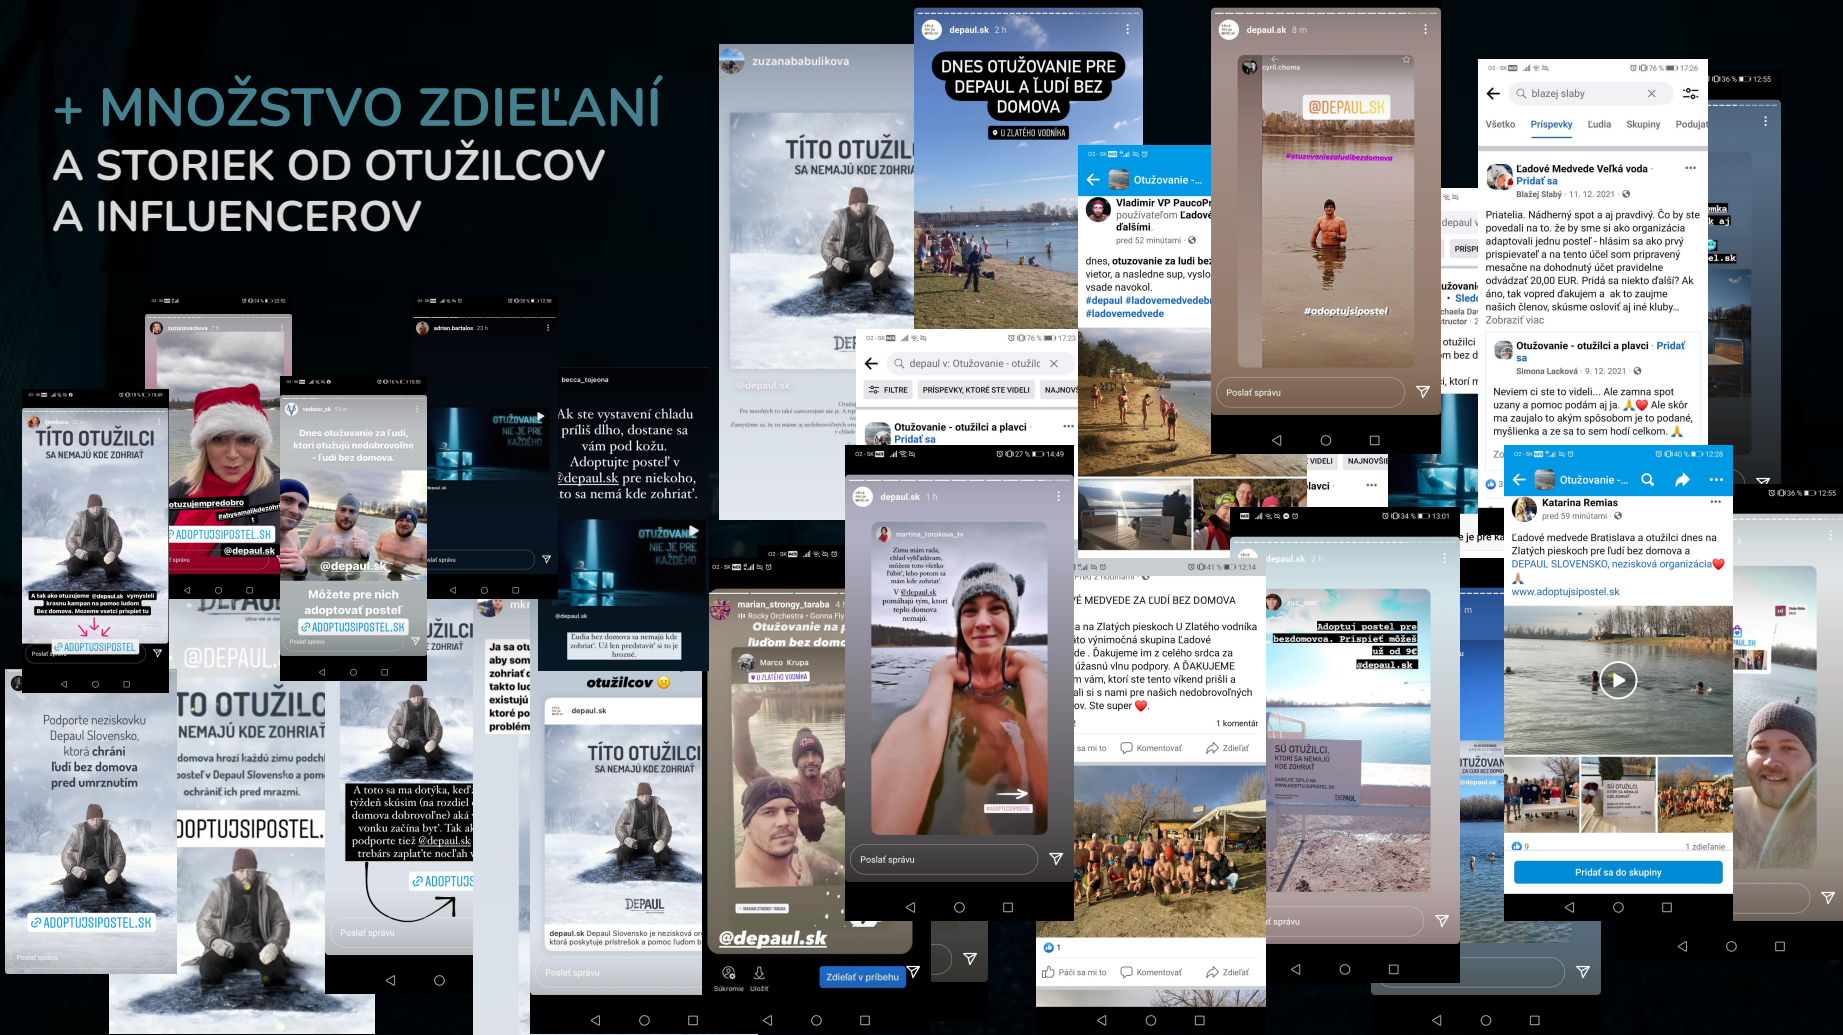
+ MNOŽSTVO ZDIEĽANÍ
A STORIEK OD OTUŽILCOV
A INFLUENCEROV

zuzanababulikova

TÍTO OTUŽILCI
SA NEMAJÚ KDE ZOHRIAŤ

@depaul.sk

depaul.sk 2 h

DNES OTUŽOVANIE PRE DEPAUL A ĽUDÍ BEZ DOMOVA

U ZLATÉHO VODNÍKA

depaul.sk 8 m

cyril.choma

@DEPAUL.SK

#otuzovaniezaludibezdomova

#adoptujsipostel

Poslať správu

blazej slaby

Všetko Príspevky Ľudia Skupiny Podujat

Ľadové Medvede Veľká voda · Pridať sa
Blažej Slabý · 11. 12. 2021

Priatelia. Nádherný spot a aj pravdivý. Čo by ste povedali na to. že by sme si ako organizácia adaptovali jednu posteľ - hlásim sa ako prvý prispievateľ a na tento účel som pripravený mesačne na dohodnutý účet pravidelne odvádzať 20,00 EUR. Pridá sa niekto ďalší? Ak áno, tak vopred ďakujem a ak to zaujme našich členov, skúsme osloviť aj iné kluby...
Zobraziť viac

Otužovanie - otužilci a plavci · Pridať sa
Simona Lacková · 9. 12. 2021

Neviem ci ste to videli... Ale zamna spot uzany a pomoc podám aj ja. Ale skôr ma zaujalo to akým spôsobom je to podané, myšlienka a ze sa to sem hodí celkom.

Otužovanie -...

Vladimir VP PaucoPr
používateľom Ľadové ďalšími.
pred 52 minútami

dnes, otuzovanie za ludi bez vietor, a nasledne sup, vyslo vsade navokol.
#depaul #ladovemedvede #ladovemedvede

depaul v: Otužovanie - otužilc

FILTRE PRÍSPEVKY, KTORÉ STE VIDELI NAJNOVŠ

Otužovanie - otužilci a plavci
Pridať sa

zuzanavackova

otuzujempredobro

#abysamaliktezohri

ADOPTUJSIPOSTEL.SK

@depaul.sk

vedator_sk

Dnes otužovanie za ľudí, ktorí otužujú nedobrovoľne - ľudí bez domova.

@depaul.sk

Môžete pre nich adoptovať posteľ
ADOPTUJSIPOSTEL.SK

adrian.bartalos 23 h

OTUŽOVANIE NIE JE PRE KAŽDÉHO

becca_tojeona

Ak ste vystavení chladu príliš dlho, dostane sa vám pod kožu. Adoptujte posteľ v @depaul.sk pre niekoho, kto sa nemá kde zohriať.

Ľudia bez domova sa nemajú kde zohriať. Už len predstaviť si to je hrozné.

TÍTO OTUŽILCI
SA NEMAJÚ KDE ZOHRIAŤ

A tak ako otuzujeme @depaul.sk vymysleli krasnu kampan na pomoc ludom bez domova. Mozeme vsetci prispiet tu

ADOPTUJSIPOSTEL

Podporte neziskovku Depaul Slovensko, ktorá chráni ľudí bez domova pred umrznutím

ADOPTUJSIPOSTEL.SK

@DEPAUL

TO OTUŽILC
NEMAJÚ KDE ZOHRIAŤ

domova hrozí každú zimu podch posteľ v Depaul Slovensko a pom ochrániť ich pred mrazmi.

OOPTUJSIPOSTEL.

A toto sa ma dotyka, keď týždeň skúsim (na rozdiel domova dobrovoľne) aká vonku začína byť. Tak a podporte tiež @depaul.sk trebárs zaplatte noclah

ADOPTUJS

Posláť správu

Ja sa otu aby som zohriať takto luc existujú ktoré po problém

otužilcov

depaul.sk

TÍTO OTUŽILCI
SA NEMAJÚ KDE ZOHRIAŤ

DEPAUL

depaul.sk Depaul Slovensko je nezisková or ktorá poskytuje prístrešok a pomoc ľudom b

marian_strongy_taraba
Rocky Orchestra · Gonna Fly

Otužovanie na p ľuďom bez dom

Marco Krupa
U ZLATÉHO VODNÍKA

@depaul.sk

Súkromie Uložiť Zdieľať v príbehu

depaul.sk 1 h

martina_torokova_tv

Zimu mám rada, chlad vyhľadávam, môžete toho všetko "liečiť", lebo potom sa mám kde zohriať. V @depaul.sk pomáhajú tým, ktorí teplo domova nemajú.

#ADOPTUJSIPOSTEL

Poslať správu

ĽADOVÉ MEDVEDE ZA ĽUDÍ BEZ DOMOVA

a na Zlatých pieskoch U Zlatého vodníka to výnimočná skupina Ľadové de. Ďakujeme im z celého srdca za úžasnú vlnu podpory. A ĎAKUJEME m vám, ktorí ste tento víkend prišli a ali si s nami pre našich nedobrovoľných ov. Ste super.

1 komentár

Páči sa mi to Komentovať Zdieľať

depaul.sk 2 h

Adoptuj posteľ pre bezdomovca. Prispieť môžeš už od 9€ @depaul.sk

SÚ OTUŽILCI, KTORÍ SA NEMAJÚ KDE ZOHRIAŤ

DEPAUL

Otužovanie -...

Katarina Remias
pred 59 minútami

Ľadové medvede Bratislava a otužilci dnes na Zlatých pieskoch pre ľudí bez domova a DEPAUL SLOVENSKO, nezisková organizácia
www.adoptujsipostel.sk

9 1 zdieľanie

Pridať sa do skupiny